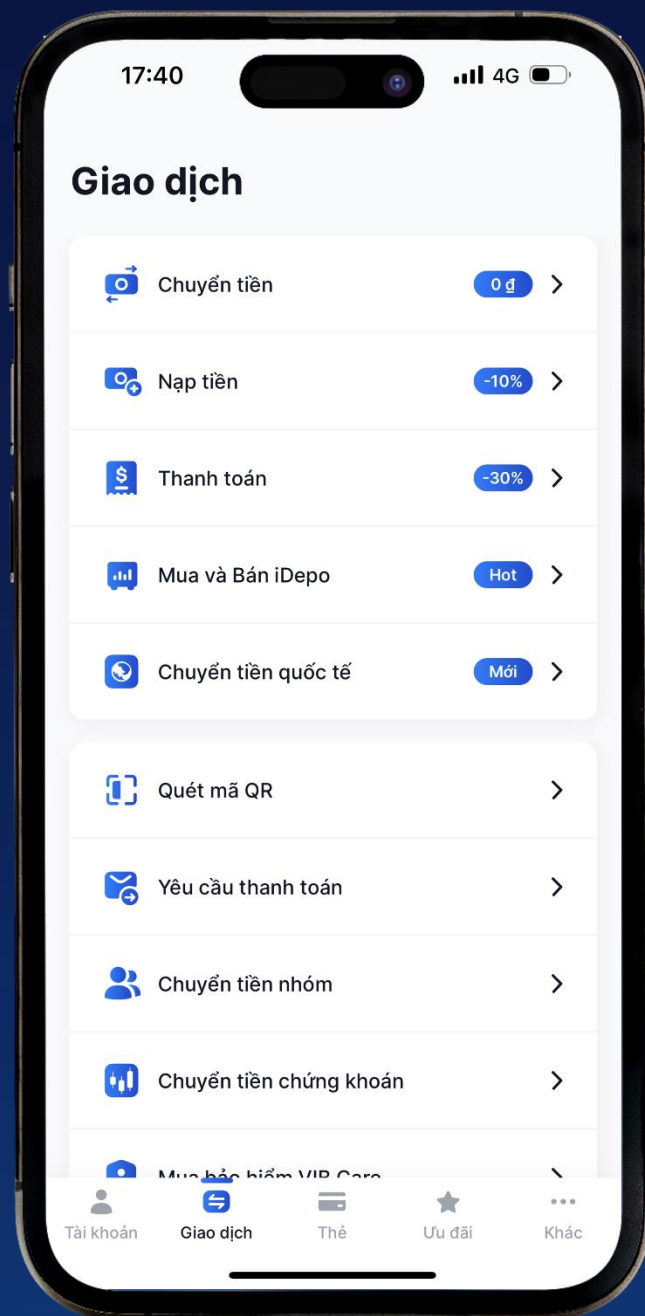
17:40

4G

Giao dịch

Chuyển tiền 0 ₫

Nạp tiền -10%

Thanh toán -30%

Mua và Bán iDepo Hot

Chuyển tiền quốc tế Mới

Quét mã QR

Yêu cầu thanh toán

Chuyển tiền nhóm

Chuyển tiền chứng khoán

Mua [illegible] VIB Care

Tài khoản Giao dịch Thẻ Ưu đãi Khác